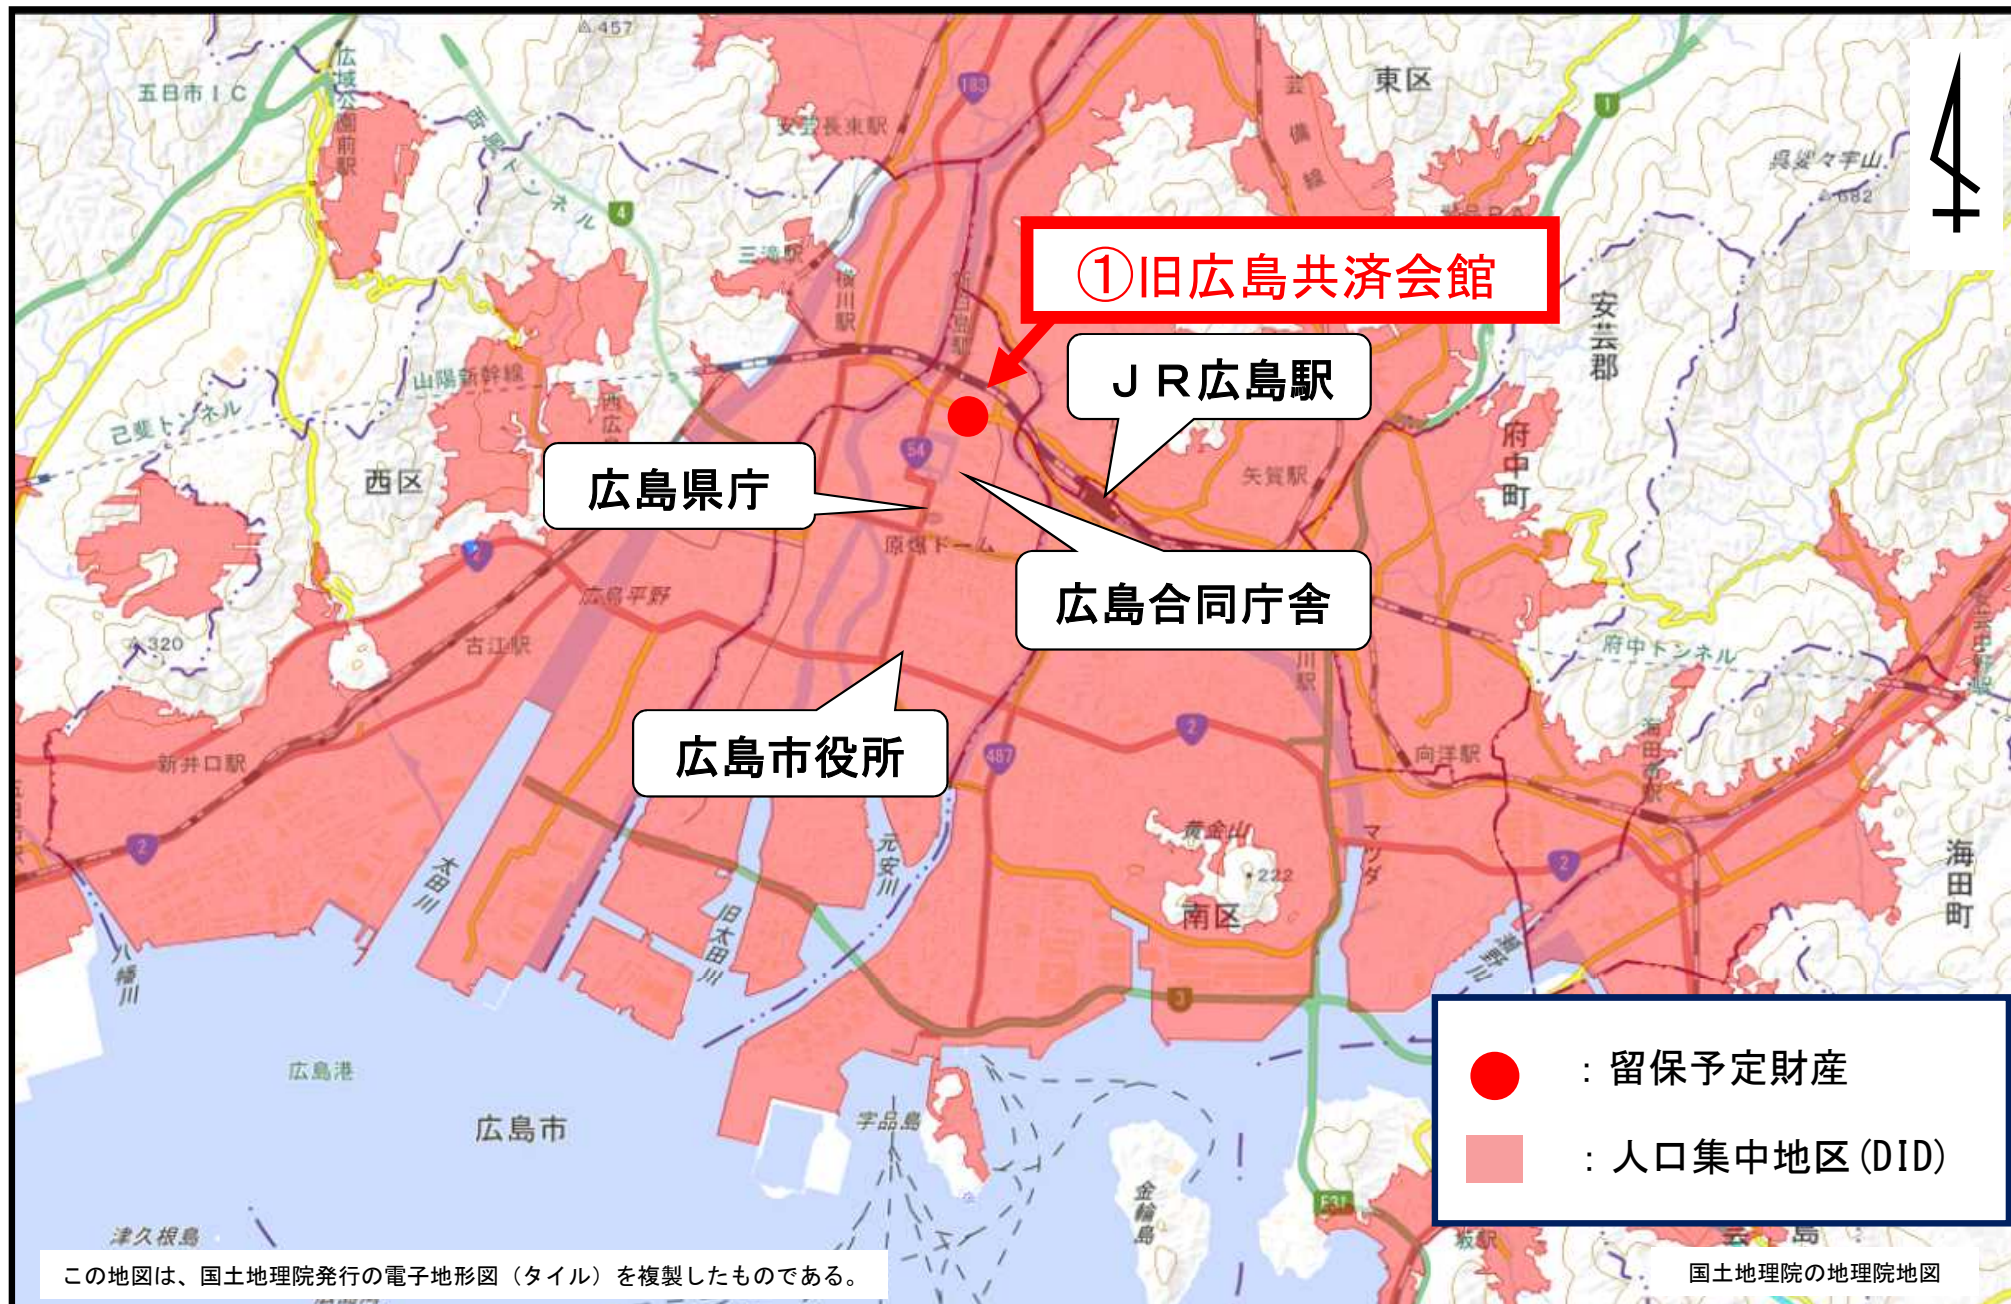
①旧広島共済会館

ＪＲ広島駅

広島県庁

広島合同庁舎

広島市役所

457
五日市ＩＣ
広域公園前駅
西風トンネル
安芸長束駅
183
東区
芸備線
1
呉娑々宇山
682
三滝駅
横川駅
新白島駅
4
安芸郡
山陽新幹線
己斐トンネル
西広島駅
54
西区
矢賀駅
府中町
原爆ドーム
2
広島平野
320
古江駅
天神川駅
府中トンネル
2
487
向洋駅
海田市駅
新井口駅
2
黄金山
222
マツダ
太田川
元安川
旧太田川
南区
2
海田町
八幡川
3
猿猴川
広島港
宇品島
広島市
金輪島
E31
津久根島
坂駅

：留保予定財産
：人口集中地区(DID)

この地図は、国土地理院発行の電子地形図（タイル）を複製したものである。

国土地理院の地理院地図